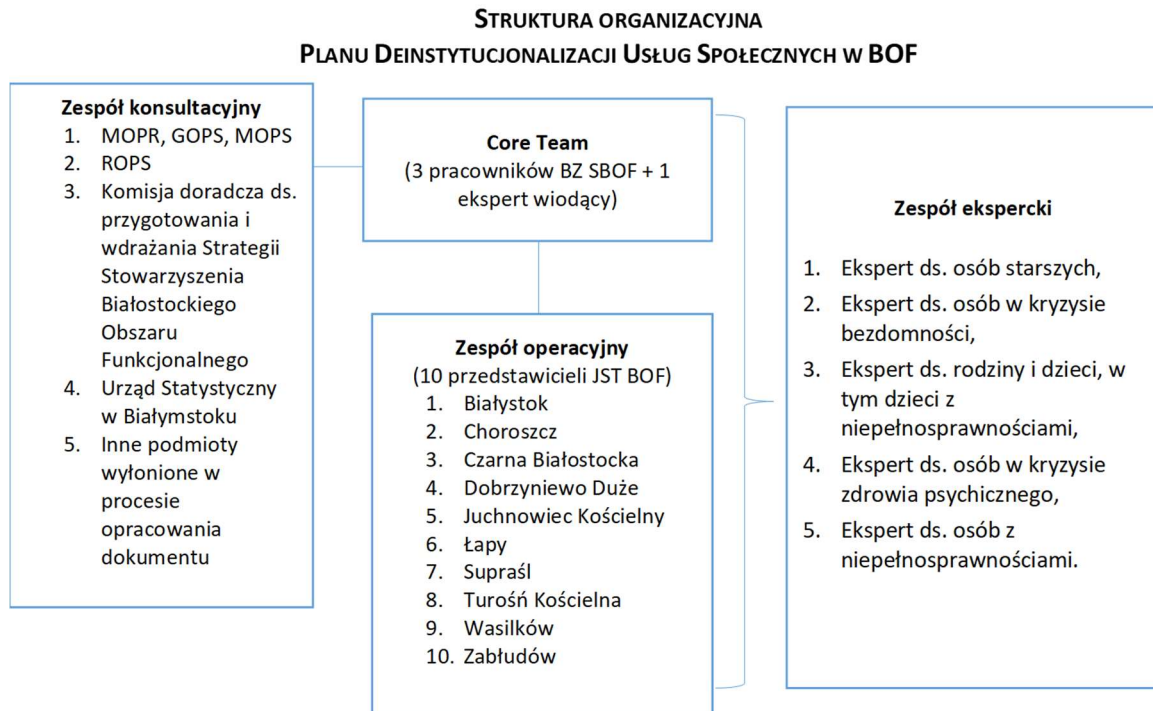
STRUKTURA ORGANIZACYJNA
PLANU DEINSTYTUCJONALIZACJI USŁUG SPOŁECZNYCH W BOF

Zespół konsultacyjny
1. MOPR, GOPS, MOPS
2. ROPS
3. Komisja doradcza ds. przygotowania i wdrażania Strategii Stowarzyszenia Białostockiego Obszaru Funkcjonalnego
4. Urząd Statystyczny w Białymstoku
5. Inne podmioty wyłonione w procesie opracowania dokumentu

Core Team
(3 pracowników BZ SBOF + 1 ekspert wiodący)

Zespół operacyjny
(10 przedstawicieli JST BOF)
1. Białystok
2. Choroszcz
3. Czarna Białostocka
4. Dobrzyniewo Duże
5. Juchnowiec Kościelny
6. Łapy
7. Supraśl
8. Turośń Kościelna
9. Wasilków
10. Zabłudów

Zespół ekspercki
1. Ekspert ds. osób starszych,
2. Ekspert ds. osób w kryzysie bezdomności,
3. Ekspert ds. rodziny i dzieci, w tym dzieci z niepełnosprawnościami,
4. Ekspert ds. osób w kryzysie zdrowia psychicznego,
5. Ekspert ds. osób z niepełnosprawnościami.